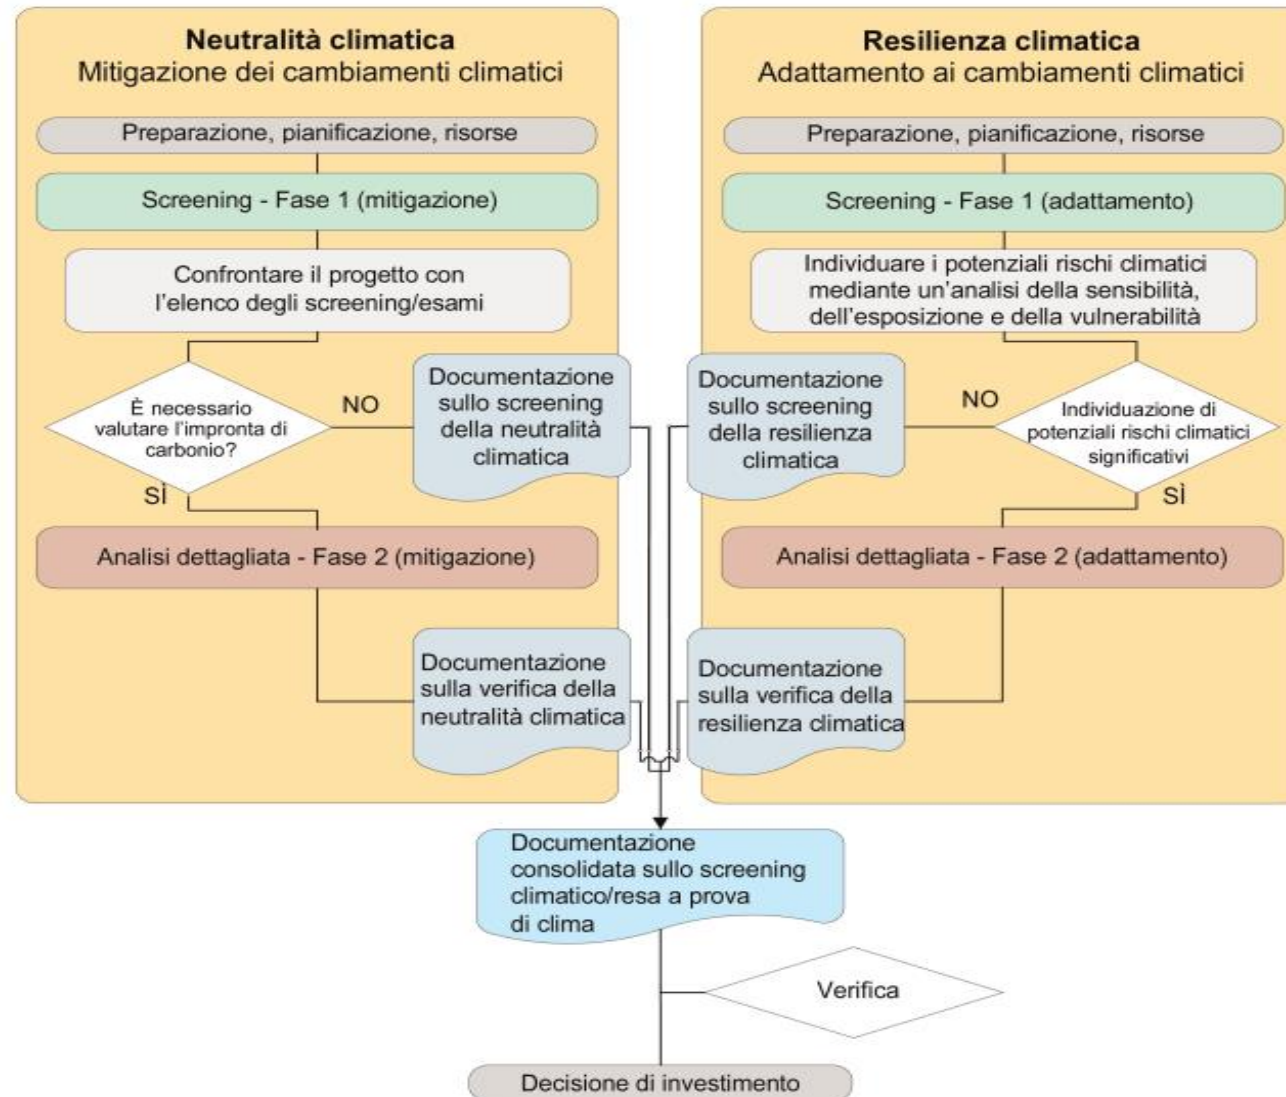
Neutralità climatica
Mitigazione dei cambiamenti climatici

Preparazione, pianificazione, risorse

Screening - Fase 1 (mitigazione)

Confrontare il progetto con l'elenco degli screening/esami

È necessario valutare l'impronta di carbonio?

NO

SÌ

Documentazione sullo screening della neutralità climatica

Analisi dettagliata - Fase 2 (mitigazione)

Documentazione sulla verifica della neutralità climatica

Resilienza climatica
Adattamento ai cambiamenti climatici

Preparazione, pianificazione, risorse

Screening - Fase 1 (adattamento)

Individuare i potenziali rischi climatici mediante un'analisi della sensibilità, dell'esposizione e della vulnerabilità

Documentazione sullo screening della resilienza climatica

NO

Individuazione di potenziali rischi climatici significativi

SÌ

Analisi dettagliata - Fase 2 (adattamento)

Documentazione sulla verifica della resilienza climatica

Documentazione consolidata sullo screening climatico/resa a prova di clima

Verifica

Decisione di investimento